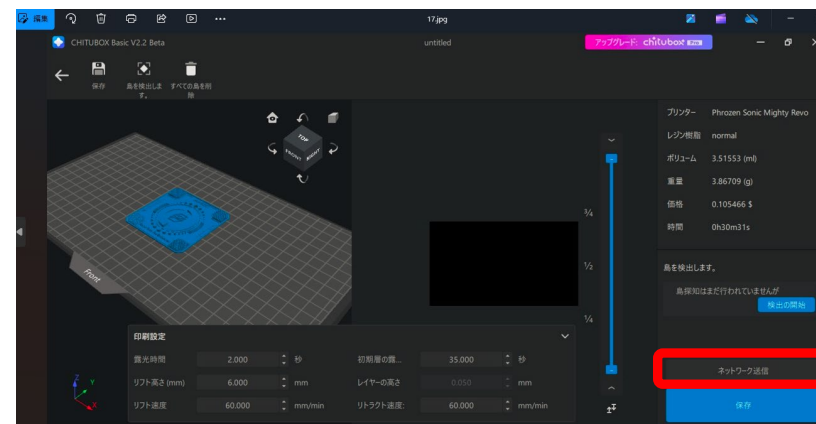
編集
17.jpg
CHITUBOX Basic V2.2 Beta
untitled
アップグレード chitubox Pro
保存
島を検出します。
すべての島を削除
TOP
FRONT
RIGHT
Front
¾
½
¼
プリンター Phrozen Sonic Mighty Revo
レジン樹脂 normal
ボリューム 3.51553 (ml)
重量 3.86709 (g)
価格 0.105466 $
時間 0h30m31s
島を検出します。
島探知はまだ行われていませんが
検出の開始
印刷設定
露光時間 2.000 秒
初期層の露... 35.000 秒
リフト高さ (mm) 6.000 mm
レイヤーの高さ 0.050 mm
リフト速度 60.000 mm/min
リトラクト速度: 60.000 mm/min
ネットワーク送信
保存